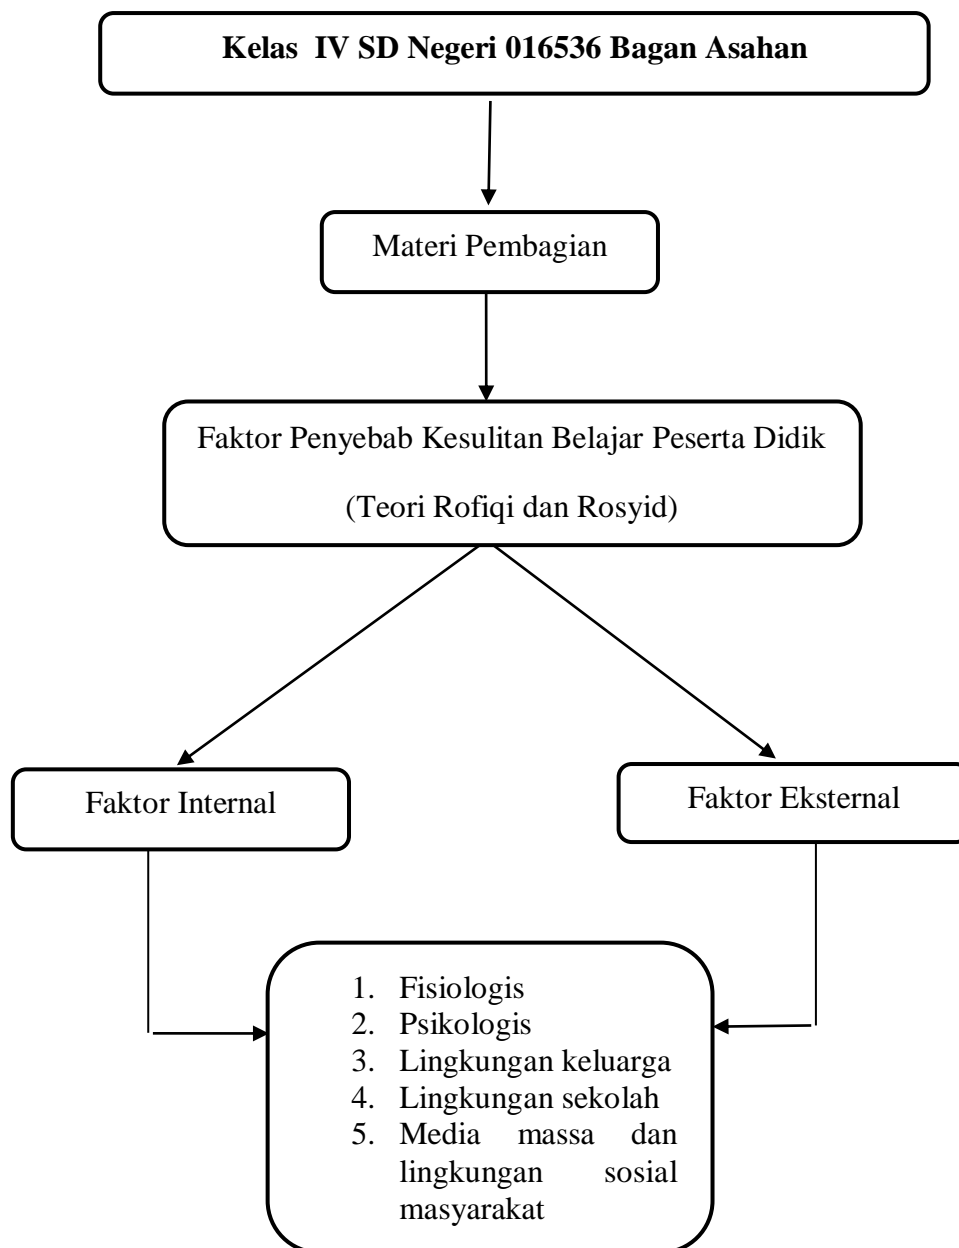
Kelas IV SD Negeri 016536 Bagan Asahan

Materi Pembagian

Faktor Penyebab Kesulitan Belajar Peserta Didik

(Teori Rofiqi dan Rosyid)

Faktor Internal

Faktor Eksternal

1. Fisiologis
2. Psikologis
3. Lingkungan keluarga
4. Lingkungan sekolah
5. Media massa dan lingkungan sosial masyarakat